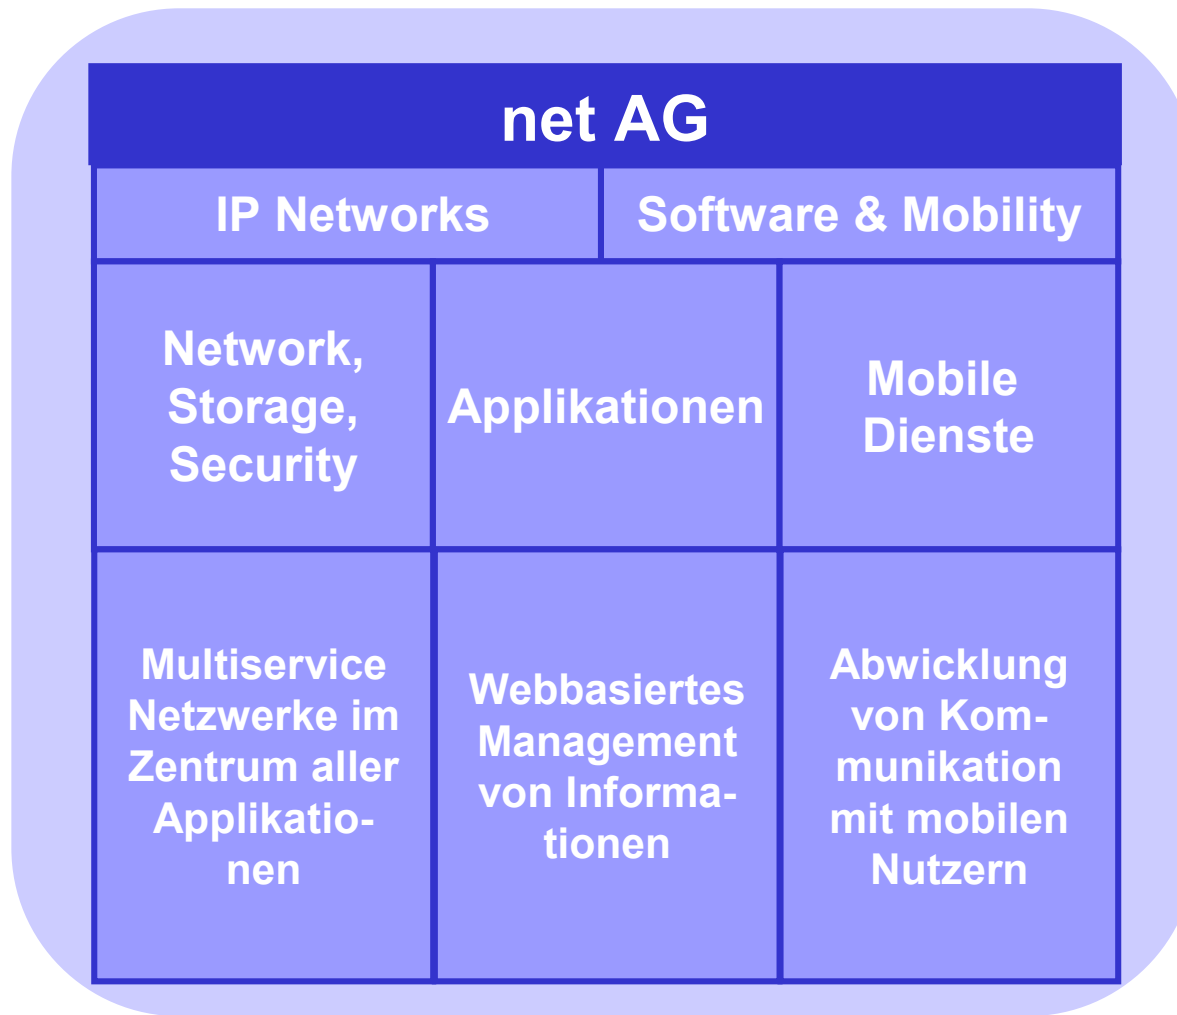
net AG

IP Networks

Software & Mobility

Network, Storage, Security

Applikationen

Mobile Dienste

Multiservice Netzwerke im Zentrum aller Applikationen

Webbasiertes Management von Informationen

Abwicklung von Kommunikation mit mobilen Nutzern